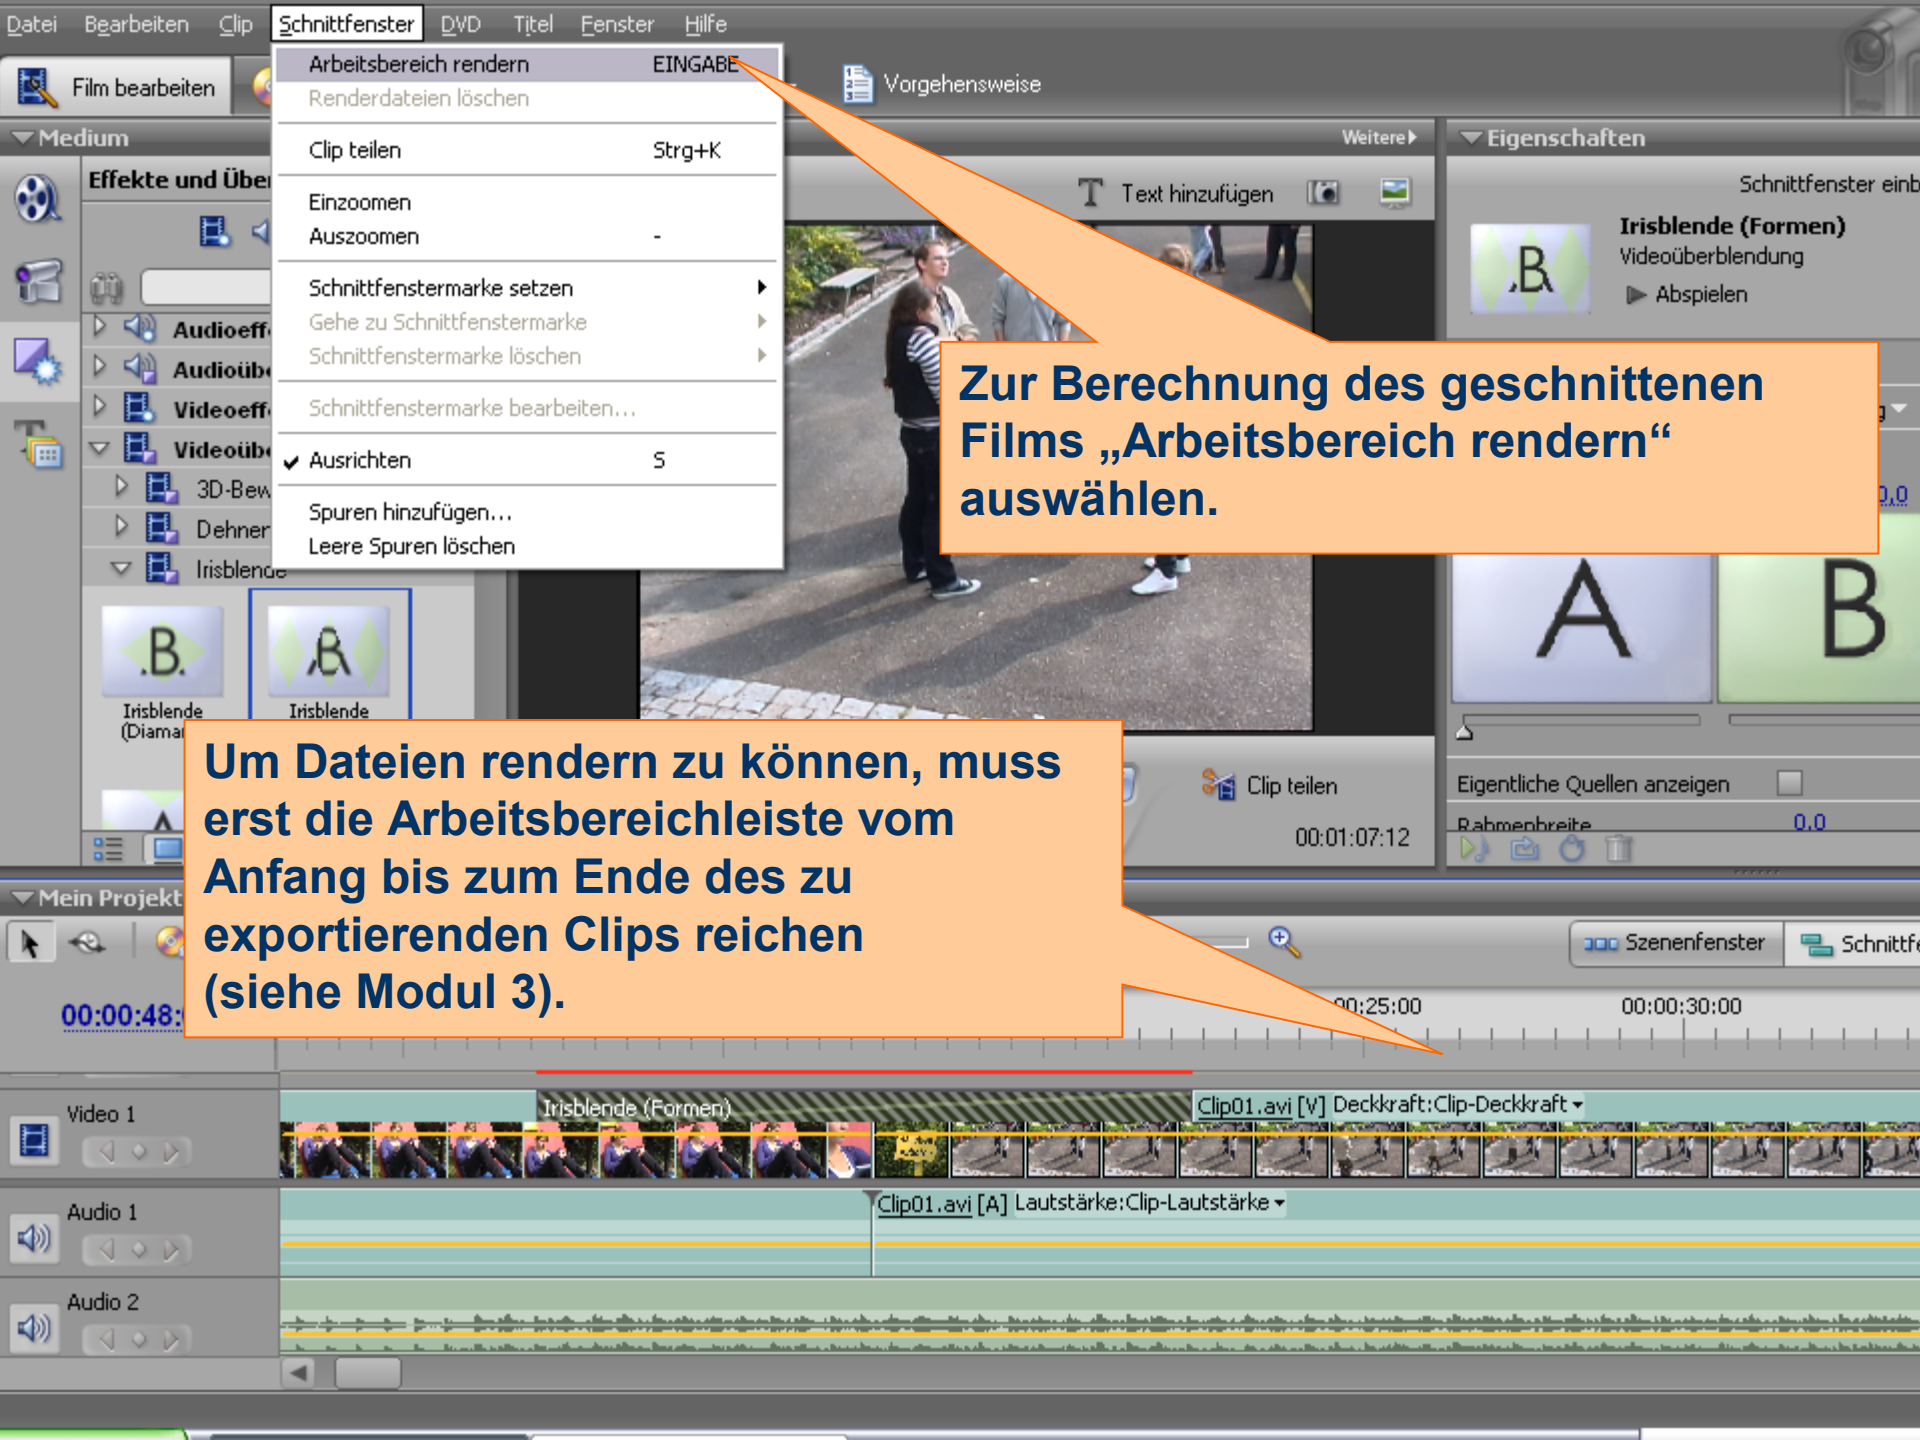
Datei Bearbeiten Clip Schnittfenster DVD Titel Fenster Hilfe

Film bearbeiten

Vorgehensweise

Arbeitsbereich rendern EINGABE
Renderdateien löschen
Clip teilen Strg+K
Einzoomen
Auszoomen -
Schnittfenstermarke setzen
Gehe zu Schnittfenstermarke
Schnittfenstermarke löschen
Schnittfenstermarke bearbeiten...
Ausrichten S
Spuren hinzufügen...
Leere Spuren löschen

Medium
Weitere
Effekte und Über
Audioeff
Audioüb
Videoeff
Videoüb
3D-Bew
Dehner
Irisblende
Irisblende (Diama
Irisblende

Text hinzufügen

Eigenschaften
Schnittfenster einb
Irisblende (Formen)
Videoüberblendung
Abspielen

Zur Berechnung des geschnittenen Films „Arbeitsbereich rendern“ auswählen.

Eigentliche Quellen anzeigen
Rahmenbreite 0,0

Clip teilen
00:01:07:12

Um Dateien rendern zu können, muss erst die Arbeitsbereichleiste vom Anfang bis zum Ende des zu exportierenden Clips reichen (siehe Modul 3).

Mein Projekt
00:00:48:
Szenenfenster Schnittfe
00:25:00 00:00:30:00

Video 1
Irisblende (Formen)
Clip01.avi [V] Deckkraft:Clip-Deckkraft
Audio 1
Clip01.avi [A] Lautstärke:Clip-Lautstärke
Audio 2